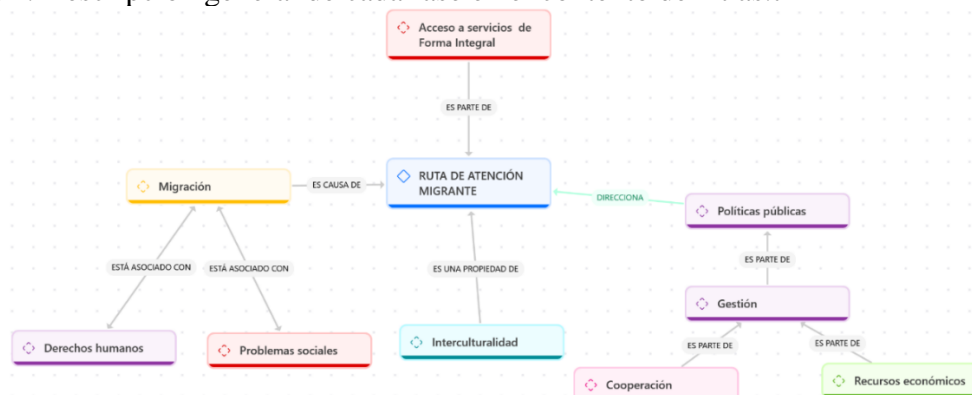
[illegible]

Acceso a servicios de Forma Integral

ES PARTE DE

Migración

ES CAUSA DE

RUTA DE ATENCIÓN MIGRANTE

DIRECCIONA

Políticas públicas

ESTÁ ASOCIADO CON

ESTÁ ASOCIADO CON

ES UNA PROPIEDAD DE

ES PARTE DE

Gestión

ES PARTE DE

ES PARTE DE

Derechos humanos

Problemas sociales

Interculturalidad

Cooperación

Recursos económicos